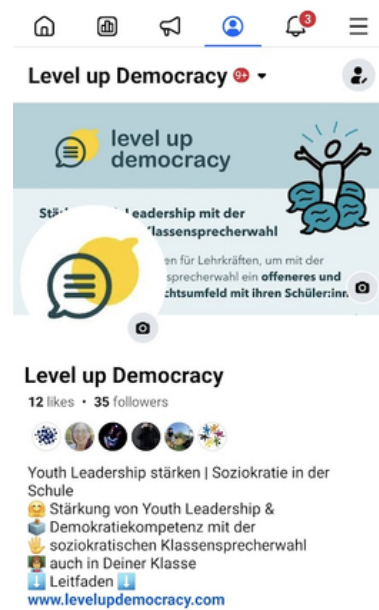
3

Level up Democracy 9+

level up democracy

Stä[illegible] Leadership mit der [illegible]Klassensprecherwahl

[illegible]en für Lehrkräften, um mit der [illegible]sprecherwahl ein offeneres und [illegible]chtsumfeld mit ihren Schüler:inn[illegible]

Level up Democracy

12 likes • 35 followers

Youth Leadership stärken | Soziokratie in der Schule
😊 Stärkung von Youth Leadership &
🗳️ Demokratiekompetenz mit der
🖐️ soziokratischen Klassensprecherwahl
👩 auch in Deiner Klasse
⬇️ Leitfaden ⬇️
www.levelupdemocracy.com